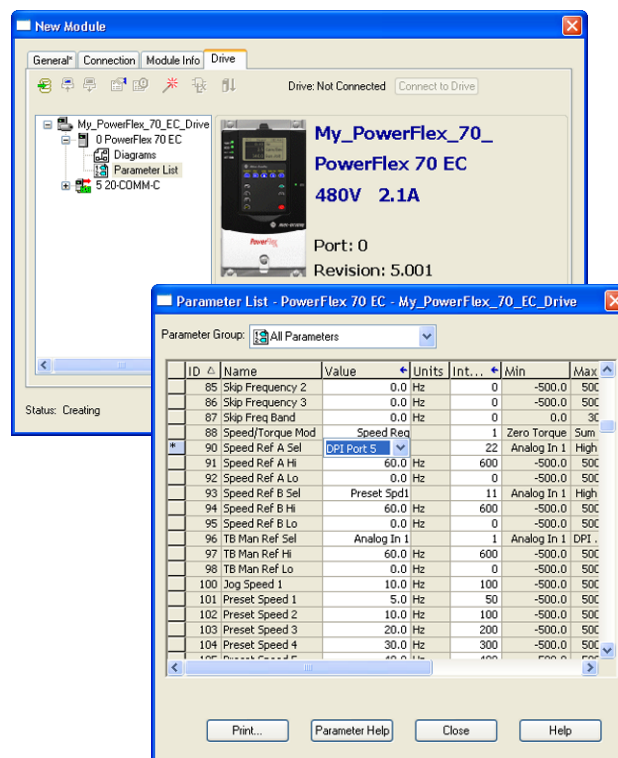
New Module

General* Connection Module Info Drive

Drive: Not Connected Connect to Drive

My_PowerFlex_70_EC_Drive
0 PowerFlex 70 EC
Diagrams
Parameter List
5 20-COMM-C

My_PowerFlex_70_
PowerFlex 70 EC
480V 2.1A

Port: 0
Revision: 5.001

Status: Creating

Parameter List - PowerFlex 70 EC - My_PowerFlex_70_EC_Drive

Parameter Group: All Parameters

| | ID | Name | Value | Units | Int... | Min | Max |
|---|---|---|---|---|---|---|---|
| | 85 | Skip Frequency 2 | 0.0 | Hz | 0 | -500.0 | 500 |
| | 86 | Skip Frequency 3 | 0.0 | Hz | 0 | -500.0 | 500 |
| | 87 | Skip Freq Band | 0.0 | Hz | 0 | 0.0 | 30 |
| | 88 | Speed/Torque Mod | Speed Reg | | 1 | Zero Torque | Sum |
| * | 90 | Speed Ref A Sel | DPI Port 5 | | 22 | Analog In 1 | High |
| | 91 | Speed Ref A Hi | 60.0 | Hz | 600 | -500.0 | 500 |
| | 92 | Speed Ref A Lo | 0.0 | Hz | 0 | -500.0 | 500 |
| | 93 | Speed Ref B Sel | Preset Spd1 | | 11 | Analog In 1 | High |
| | 94 | Speed Ref B Hi | 60.0 | Hz | 600 | -500.0 | 500 |
| | 95 | Speed Ref B Lo | 0.0 | Hz | 0 | -500.0 | 500 |
| | 96 | TB Man Ref Sel | Analog In 1 | | 1 | Analog In 1 | DPI . |
| | 97 | TB Man Ref Hi | 60.0 | Hz | 600 | -500.0 | 500 |
| | 98 | TB Man Ref Lo | 0.0 | Hz | 0 | -500.0 | 500 |
| | 100 | Jog Speed 1 | 10.0 | Hz | 100 | -500.0 | 500 |
| | 101 | Preset Speed 1 | 5.0 | Hz | 50 | -500.0 | 500 |
| | 102 | Preset Speed 2 | 10.0 | Hz | 100 | -500.0 | 500 |
| | 103 | Preset Speed 3 | 20.0 | Hz | 200 | -500.0 | 500 |
| | 104 | Preset Speed 4 | 30.0 | Hz | 300 | -500.0 | 500 |

Print... Parameter Help Close Help